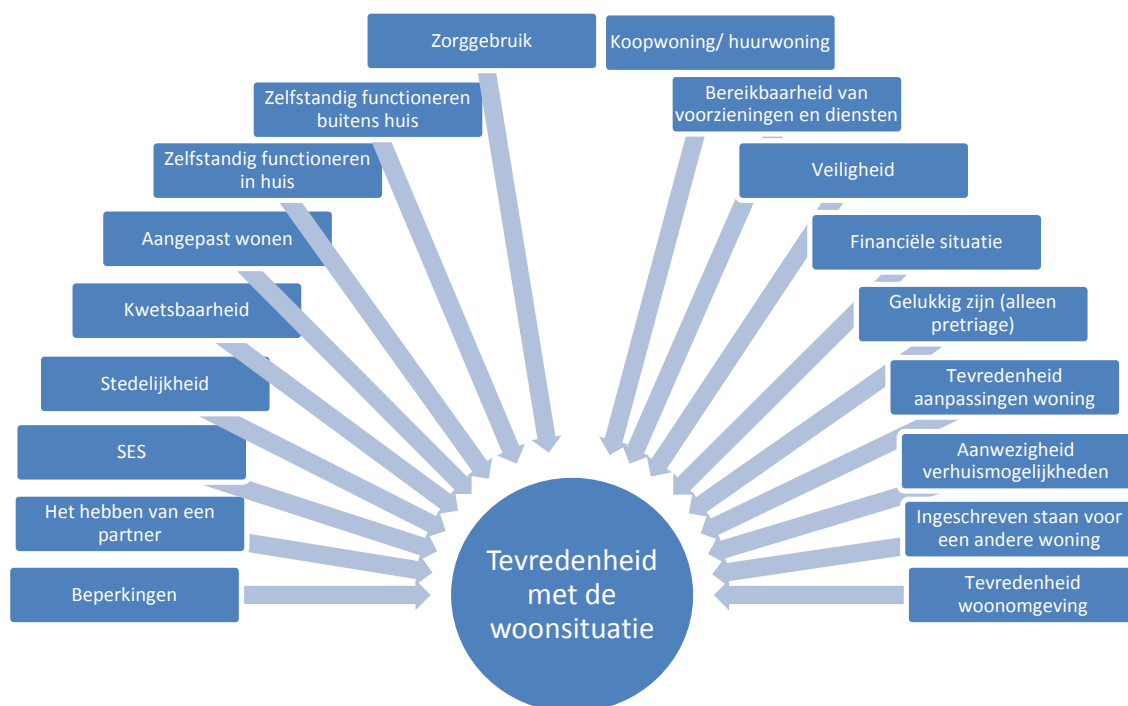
Zorggebruik

Koopwoning/ huurwoning

Zelfstandig functioneren buitens huis

Bereikbaarheid van voorzieningen en diensten

Zelfstandig functioneren in huis

Veiligheid

Aangepast wonen

Financiële situatie

Kwetsbaarheid

Gelukkig zijn (alleen pretriage)

Stedelijkheid

Tevredenheid aanpassingen woning

SES

Aanwezigheid verhuismogelijkheden

Het hebben van een partner

Ingeschreven staan voor een andere woning

Beperkingen

Tevredenheid woonomgeving

Tevredenheid met de woonsituatie